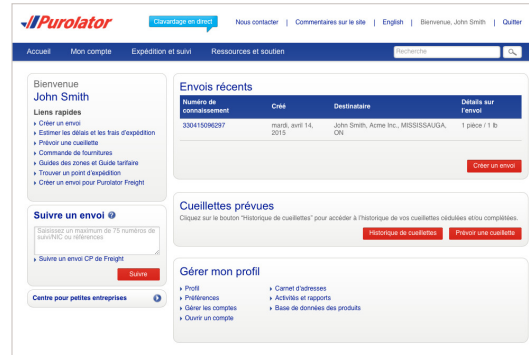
Purolator

Clavardage en direct | Nous contacter | Commentaires sur le site | English | Bienvenue, John Smith | Quitter

Accueil | Mon compte | Expédition et suivi | Ressources et soutien | Recherche

Bienvenue
John Smith

Liens rapides
› Créer un envoi
› Estimer les délais et les frais d'expédition
› Prévoir une cueillette
› Commande de fournitures
› Guides des zones et Guide tarifaire
› Trouver un point d'expédition
› Créer un envoi pour Purolator Freight

Suivre un envoi
Saisissez un maximum de 75 numéros de suivi/NIC ou références
› Suivre un envoi CP de Freight
Suivre

Centre pour petites entreprises

Envois récents

| Numéro de connaissement | Créé | Destinataire | Détails sur l'envoi |
|---|---|---|---|
| 330415096297 | mardi, avril 14, 2015 | John Smith, Acme Inc., MISSISSAUGA, ON | 1 pièce / 1 lb |

Créer un envoi

Cueillettes prévues
Cliquez sur le bouton "Historique de cueillettes" pour accéder à l'historique de vos cueillettes cédulées et/ou complétées.
Historique de cueillettes | Prévoir une cueillette

Gérer mon profil
› Profil
› Préférences
› Gérer les comptes
› Ouvrir un compte
› Carnet d'adresses
› Activités et rapports
› Base de données des produits